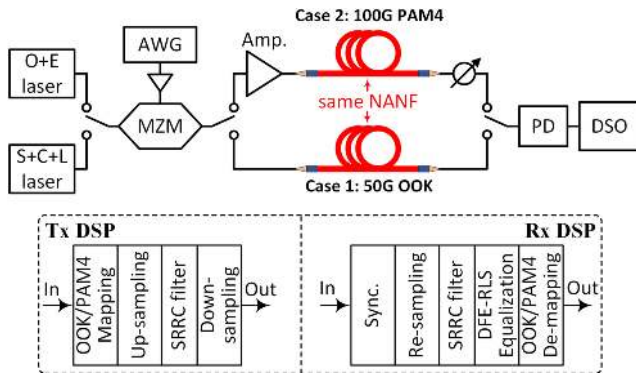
Case 2: 100G PAM4

AWG

Amp.

O+E laser

MZM

same NANF

PD

DSO

S+C+L laser

Case 1: 50G OOK

Tx DSP

In

OOK/PAM4 Mapping

Up-sampling

SRRC filter

Down-sampling

Out

Rx DSP

In

Sync.

Re-sampling

SRRC filter

DFE-RLS Equalization

OOK/PAM4 De-mapping

Out